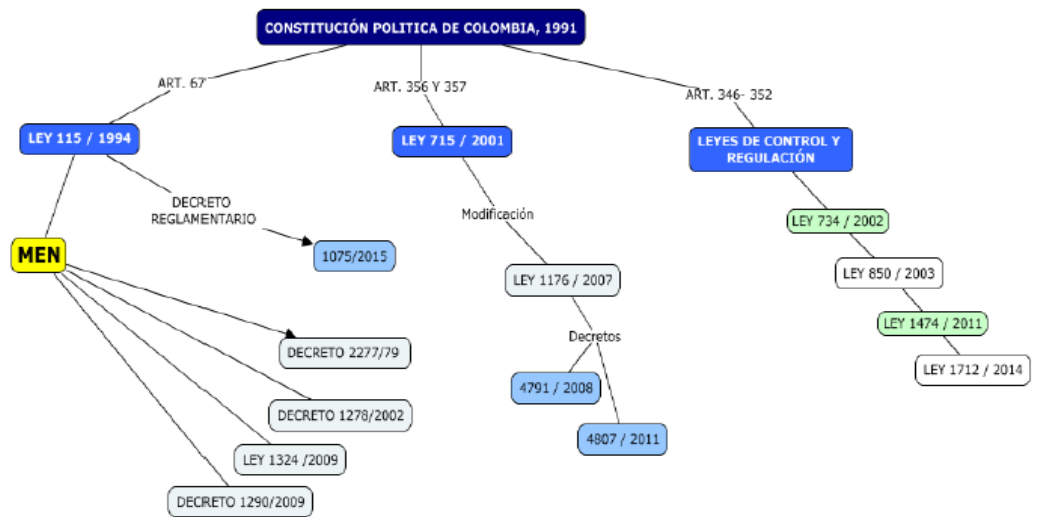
CONSTITUCIÓN POLITICA DE COLOMBIA, 1991

ART. 67

ART. 356 Y 357

ART. 346- 352

LEY 115 / 1994

LEY 715 / 2001

LEYES DE CONTROL Y REGULACIÓN

DECRETO REGLAMENTARIO

Modificación

LEY 734 / 2002

MEN

1075/2015

LEY 1176 / 2007

LEY 850 / 2003

LEY 1474 / 2011

Decretos

DECRETO 2277/79

LEY 1712 / 2014

4791 / 2008

DECRETO 1278/2002

4807 / 2011

LEY 1324 /2009

DECRETO 1290/2009